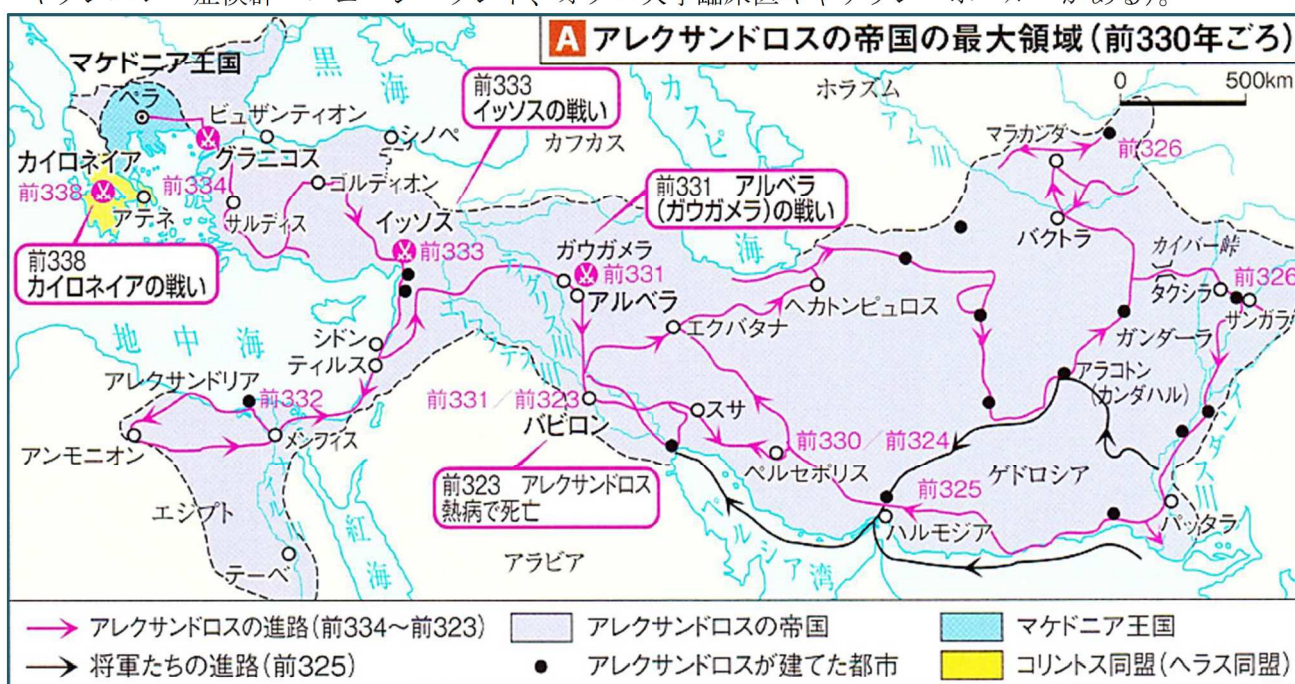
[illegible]

A アレクサンドロスの帝国の最大領域（前330年ごろ）

0 500km

マケドニア王国
ペラ
黒海
カスピ海
ホラズム
アム川
前333 イッソスの戦い
ビュザンティオン
シノペ
カフカス
マラカンダ
前326
カイロネイア
前338
グラニコス
前334
ゴルディオン
アテネ
サルディス
イッソス
前333
前331 アルベラ（ガウガメラ）の戦い
バクトラ
カイバー峠
前338 カイロネイアの戦い
ガウガメラ
前331
アルベラ
ティグリス川
ユーフラテス川
ヘカトンピュロス
前326
タクシラ
サンガラ
地中海
シドン
ティルス
エクバタナ
ガンダーラ
アラコトン（カンダハル）
アレクサンドリア
前332
前331／前323
バビロン
スサ
前330／前324
インダス川
アンモニオン
メンフィス
ペルセポリス
ゲドロシア
前325
前323 アレクサンドロス熱病で死亡
ハルモジア
パッタラ
エジプト
ナイル川
紅海
ペルシア湾
アラビア
テーベ

アレクサンドロスの進路（前334～前323）
アレクサンドロスの帝国
マケドニア王国
将軍たちの進路（前325）
アレクサンドロスが建てた都市
コリントス同盟（ヘラス同盟）